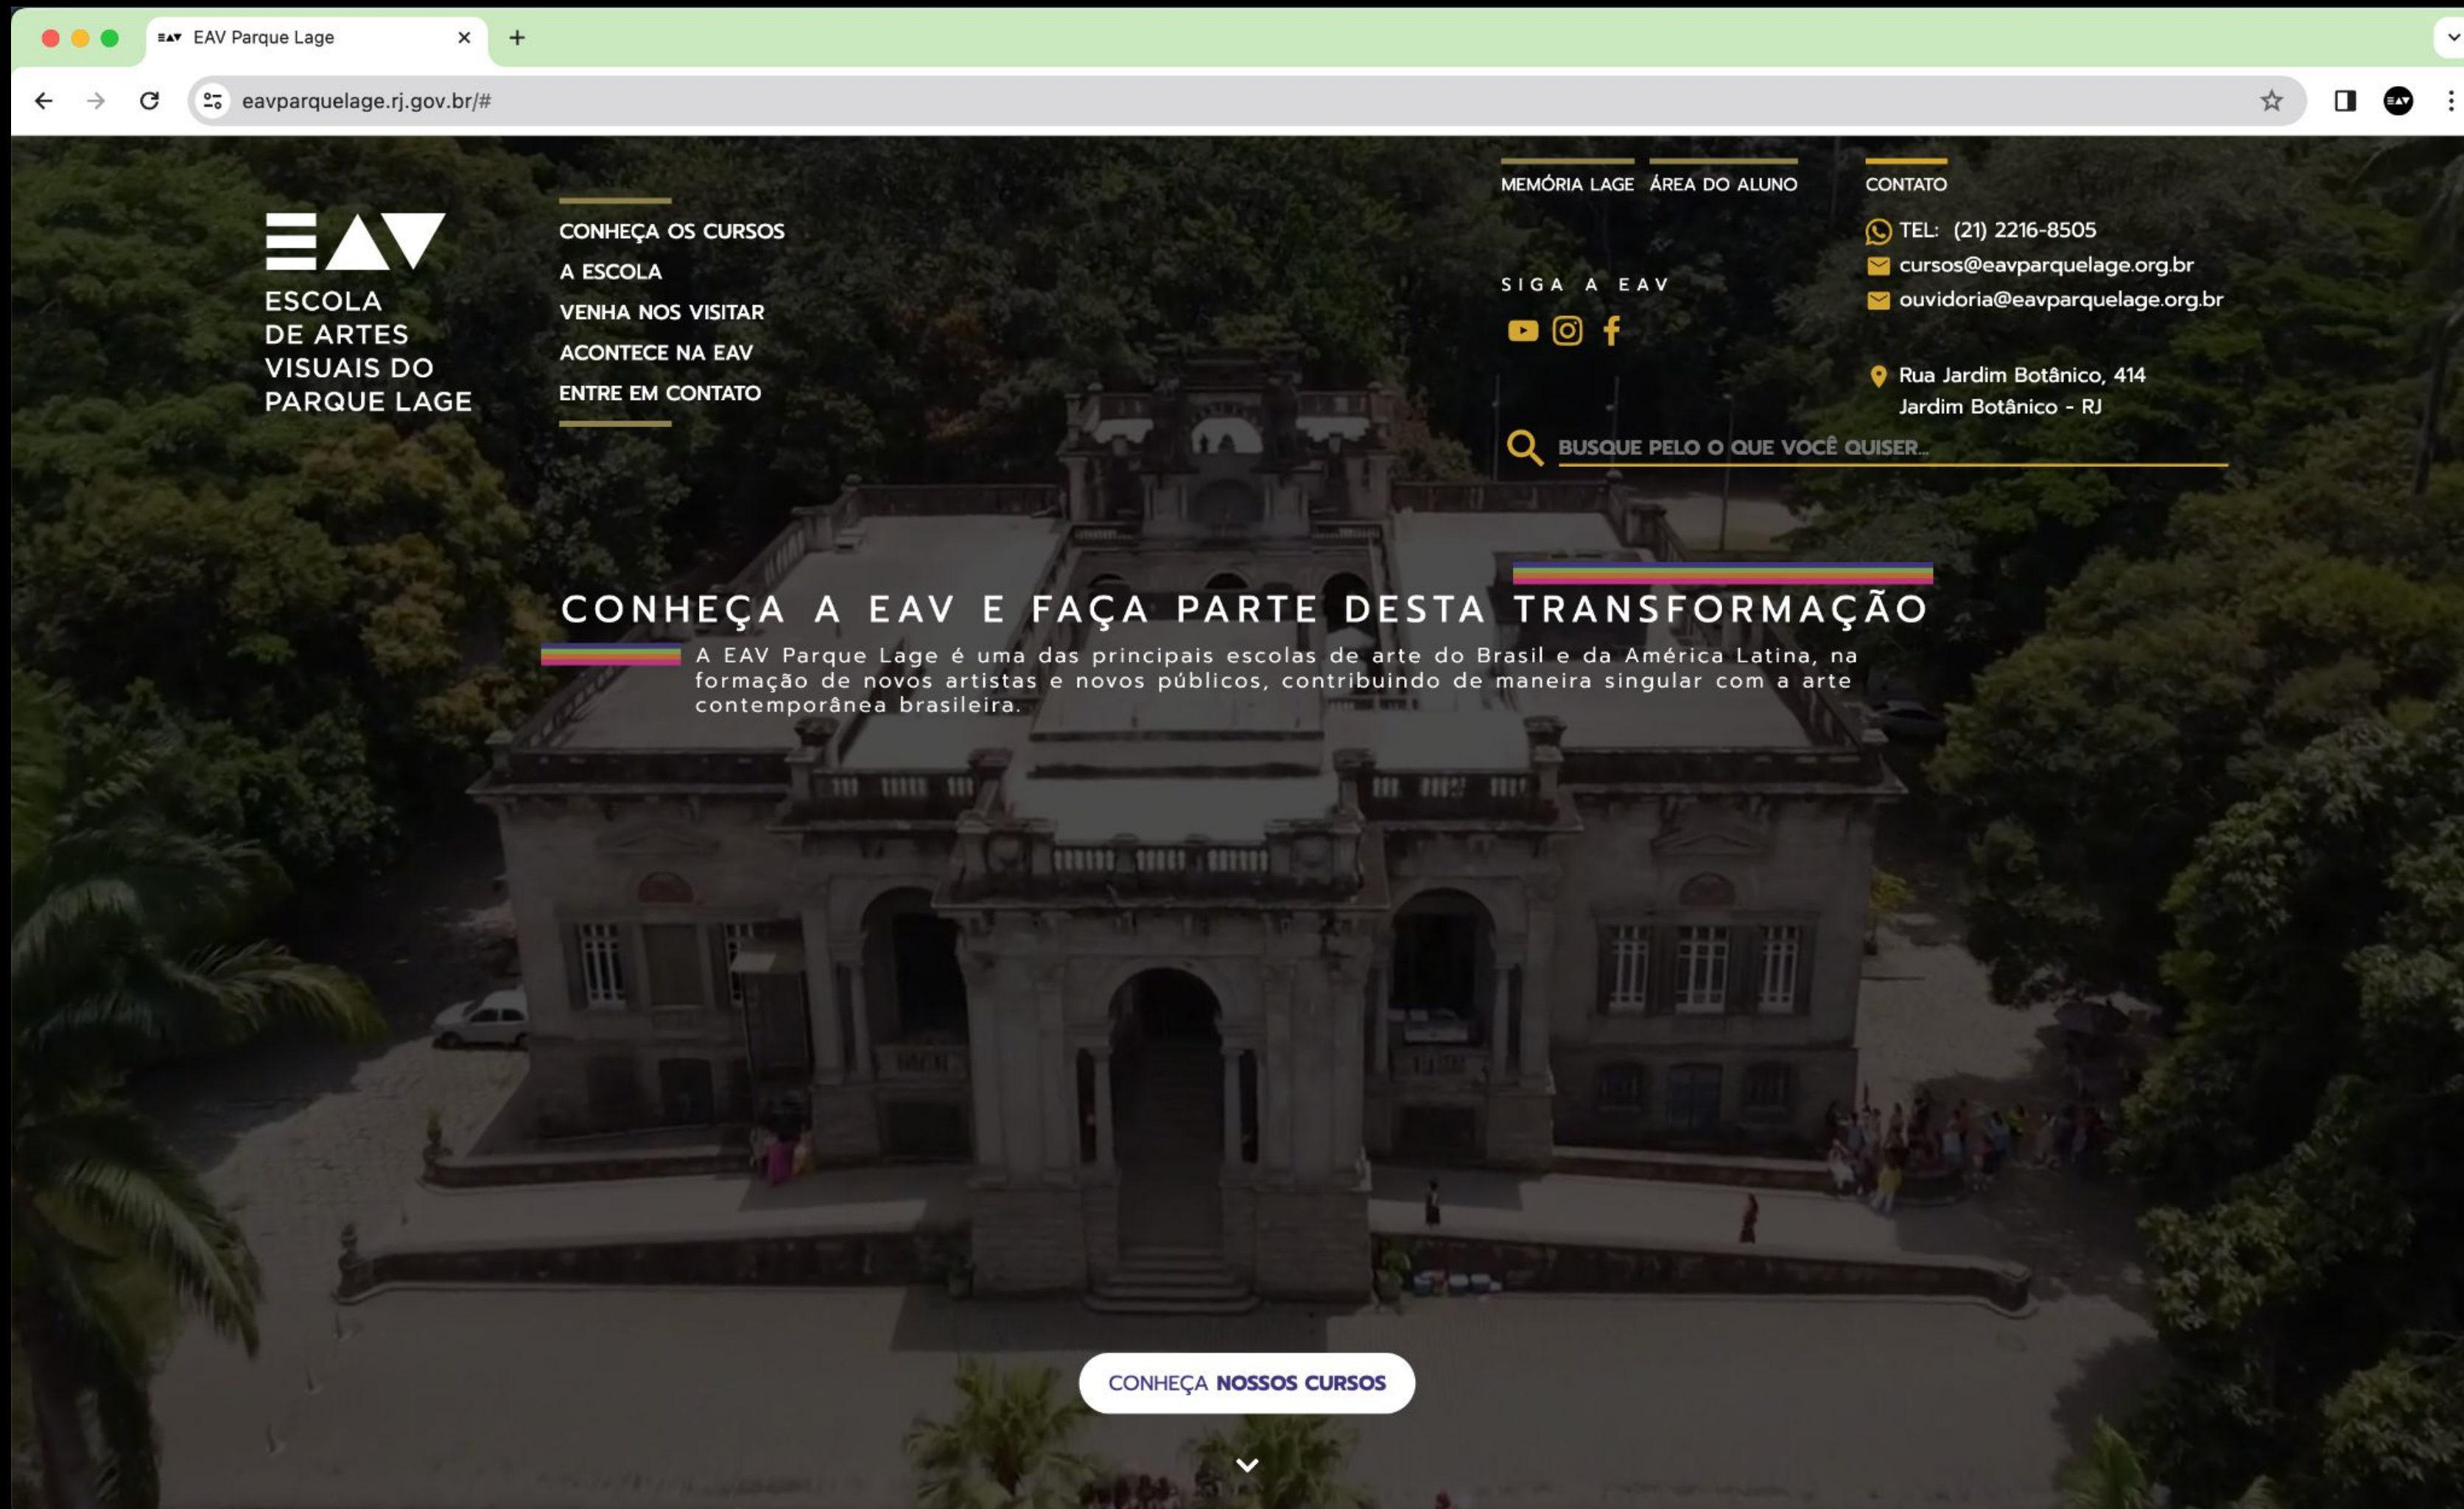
EAV Parque Lage

eavparquelage.rj.gov.br/#

ESCOLA DE ARTES VISUAIS DO PARQUE LAGE

CONHEÇA OS CURSOS
A ESCOLA
VENHA NOS VISITAR
ACONTECE NA EAV
ENTRE EM CONTATO

MEMÓRIA LAGE
ÁREA DO ALUNO

SIGA A EAV

CONTATO
TEL: (21) 2216-8505
cursos@eavparquelage.org.br
ouvidoria@eavparquelage.org.br

Rua Jardim Botânico, 414
Jardim Botânico - RJ

BUSQUE PELO O QUE VOCÊ QUISER...

CONHEÇA A EAV E FAÇA PARTE DESTA TRANSFORMAÇÃO

A EAV Parque Lage é uma das principais escolas de arte do Brasil e da América Latina, na formação de novos artistas e novos públicos, contribuindo de maneira singular com a arte contemporânea brasileira.

CONHEÇA NOSSOS CURSOS